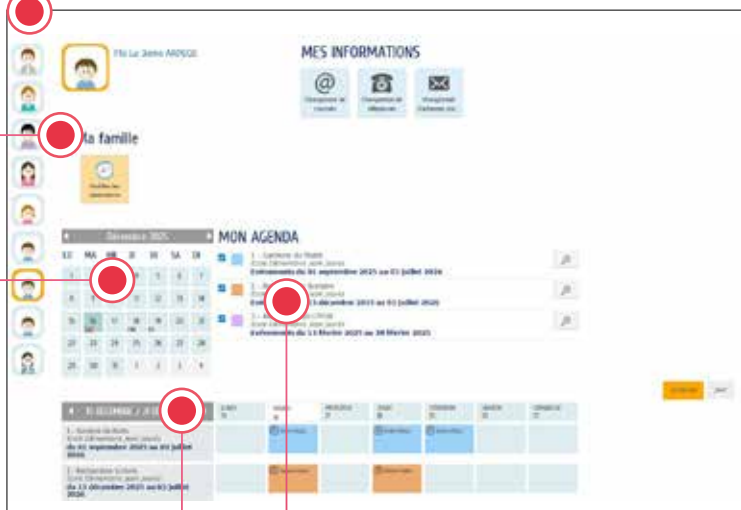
Fils Le 3ème ARPEGE

MES INFORMATIONS

Changement de courriel

Changement de téléphone

Changement d'adresse

Ma famille

Modifier les informations

Décembre 2025

| LU | MA | ME | JE | VE | SA | DI |
|---|---|---|---|---|---|---|
| 1 | 2 | 3 | 4 | 5 | 6 | 7 |
| 8 | 9 | 10 | 11 | 12 | 13 | 14 |
| 15 | 16 | 17 | 18 | 19 | 20 | 21 |
| 22 | 23 | 24 | 25 | 26 | 27 | 28 |
| 29 | 30 | 31 | 1 | 2 | 3 | 4 |

MON AGENDA

1 - Garderie du Matin
Ecole Elémentaire_jean jaurès
Inscription du 01 septembre 2025 au 01 juillet 2026

2 - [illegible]
Ecole Elémentaire_jean jaurès
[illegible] 13 décembre 2025 au 01 juillet 2026

3 - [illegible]
Ecole Elémentaire_jean jaurès
Inscription du 13 février 2025 au 28 février 2025

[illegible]

15 DÉCEMBRE / 21 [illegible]

1 - Garderie du Matin
Ecole Elémentaire_jean jaurès
du 01 septembre 2025 au 01 juillet 2026

2 - Restauration Scolaire
Ecole Elémentaire_jean jaurès
du 13 décembre 2025 au 01 juillet 2026